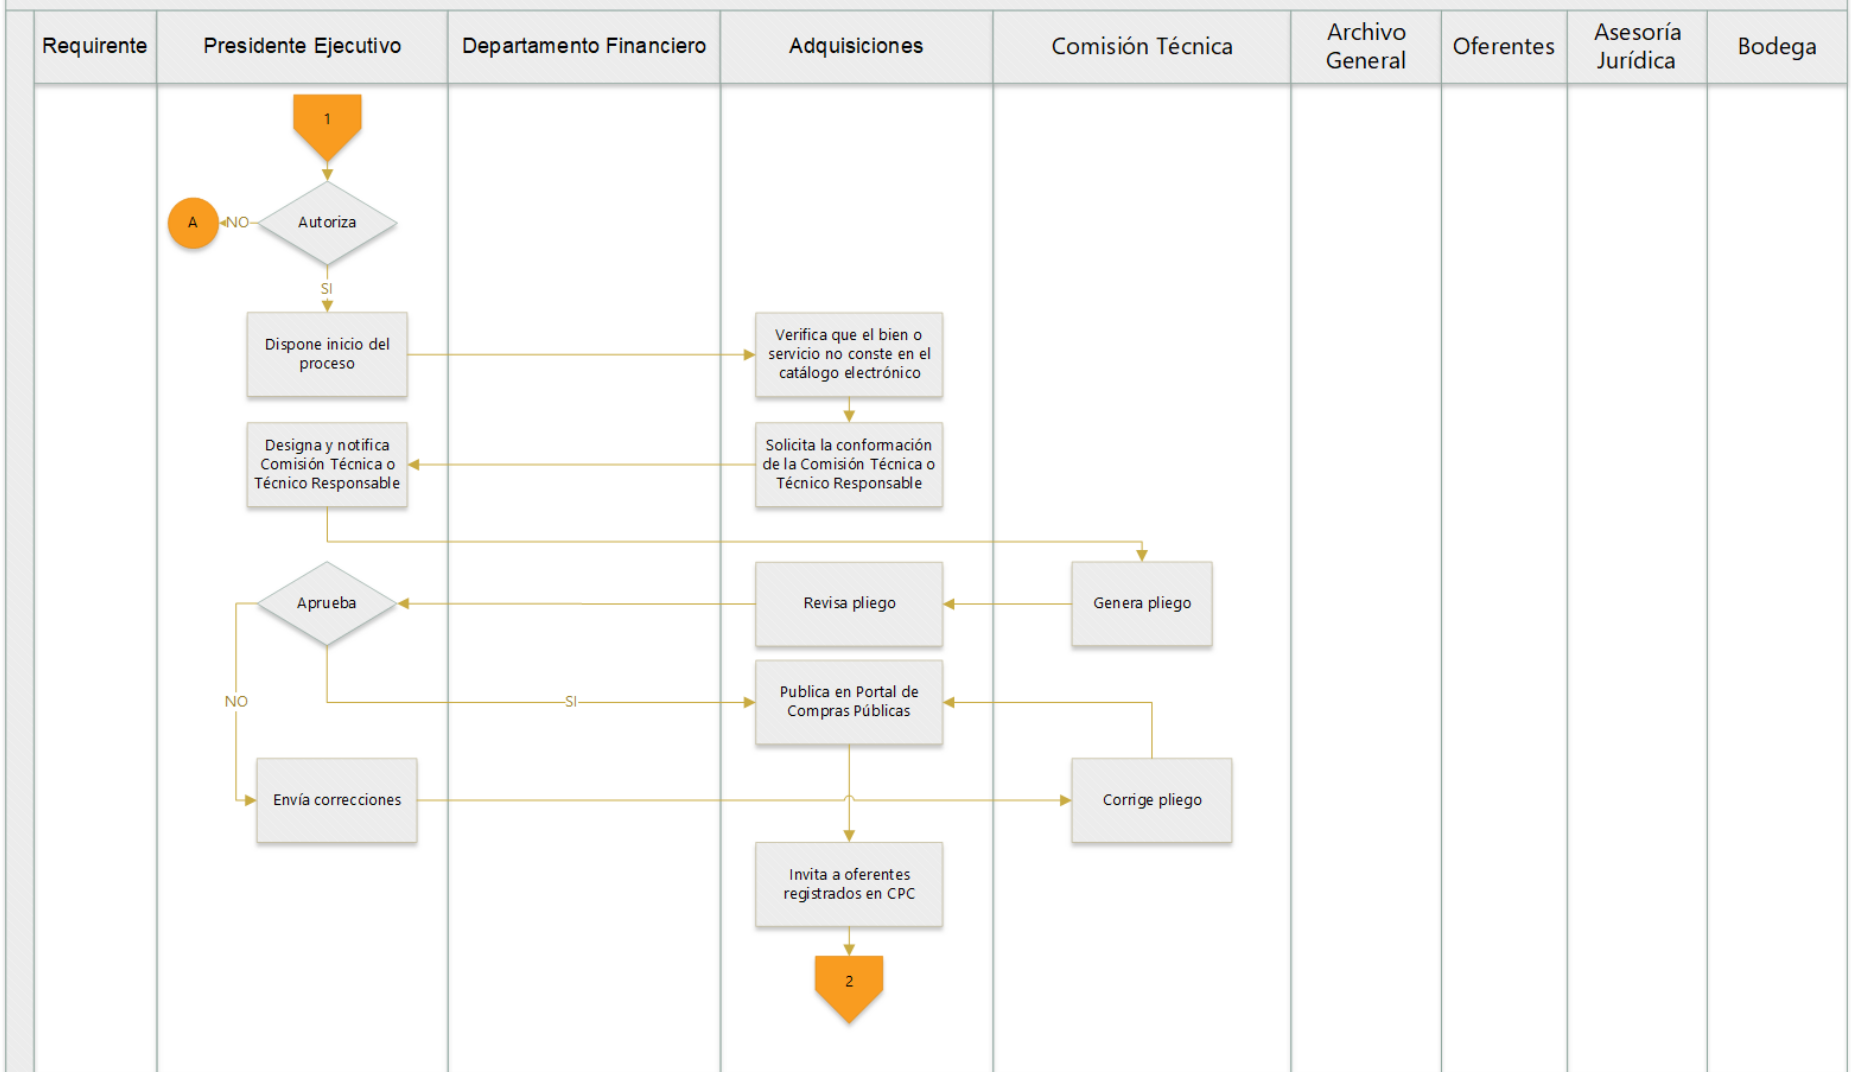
| Requirente | Presidente Ejecutivo | Departamento Financiero | Adquisiciones | Comisión Técnica | Archivo General | Oferentes | Asesoría Jurídica | Bodega |
|---|---|---|---|---|---|---|---|---|

1

A

NO

Autoriza

SI

Dispone inicio del proceso

Verifica que el bien o servicio no conste en el catálogo electrónico

Designa y notifica Comisión Técnica o Técnico Responsable

Solicita la conformación de la Comisión Técnica o Técnico Responsable

Aprueba

Revisa pliego

Genera pliego

NO

SI

Publica en Portal de Compras Públicas

Envía correcciones

Corrige pliego

Invita a oferentes registrados en CPC

2